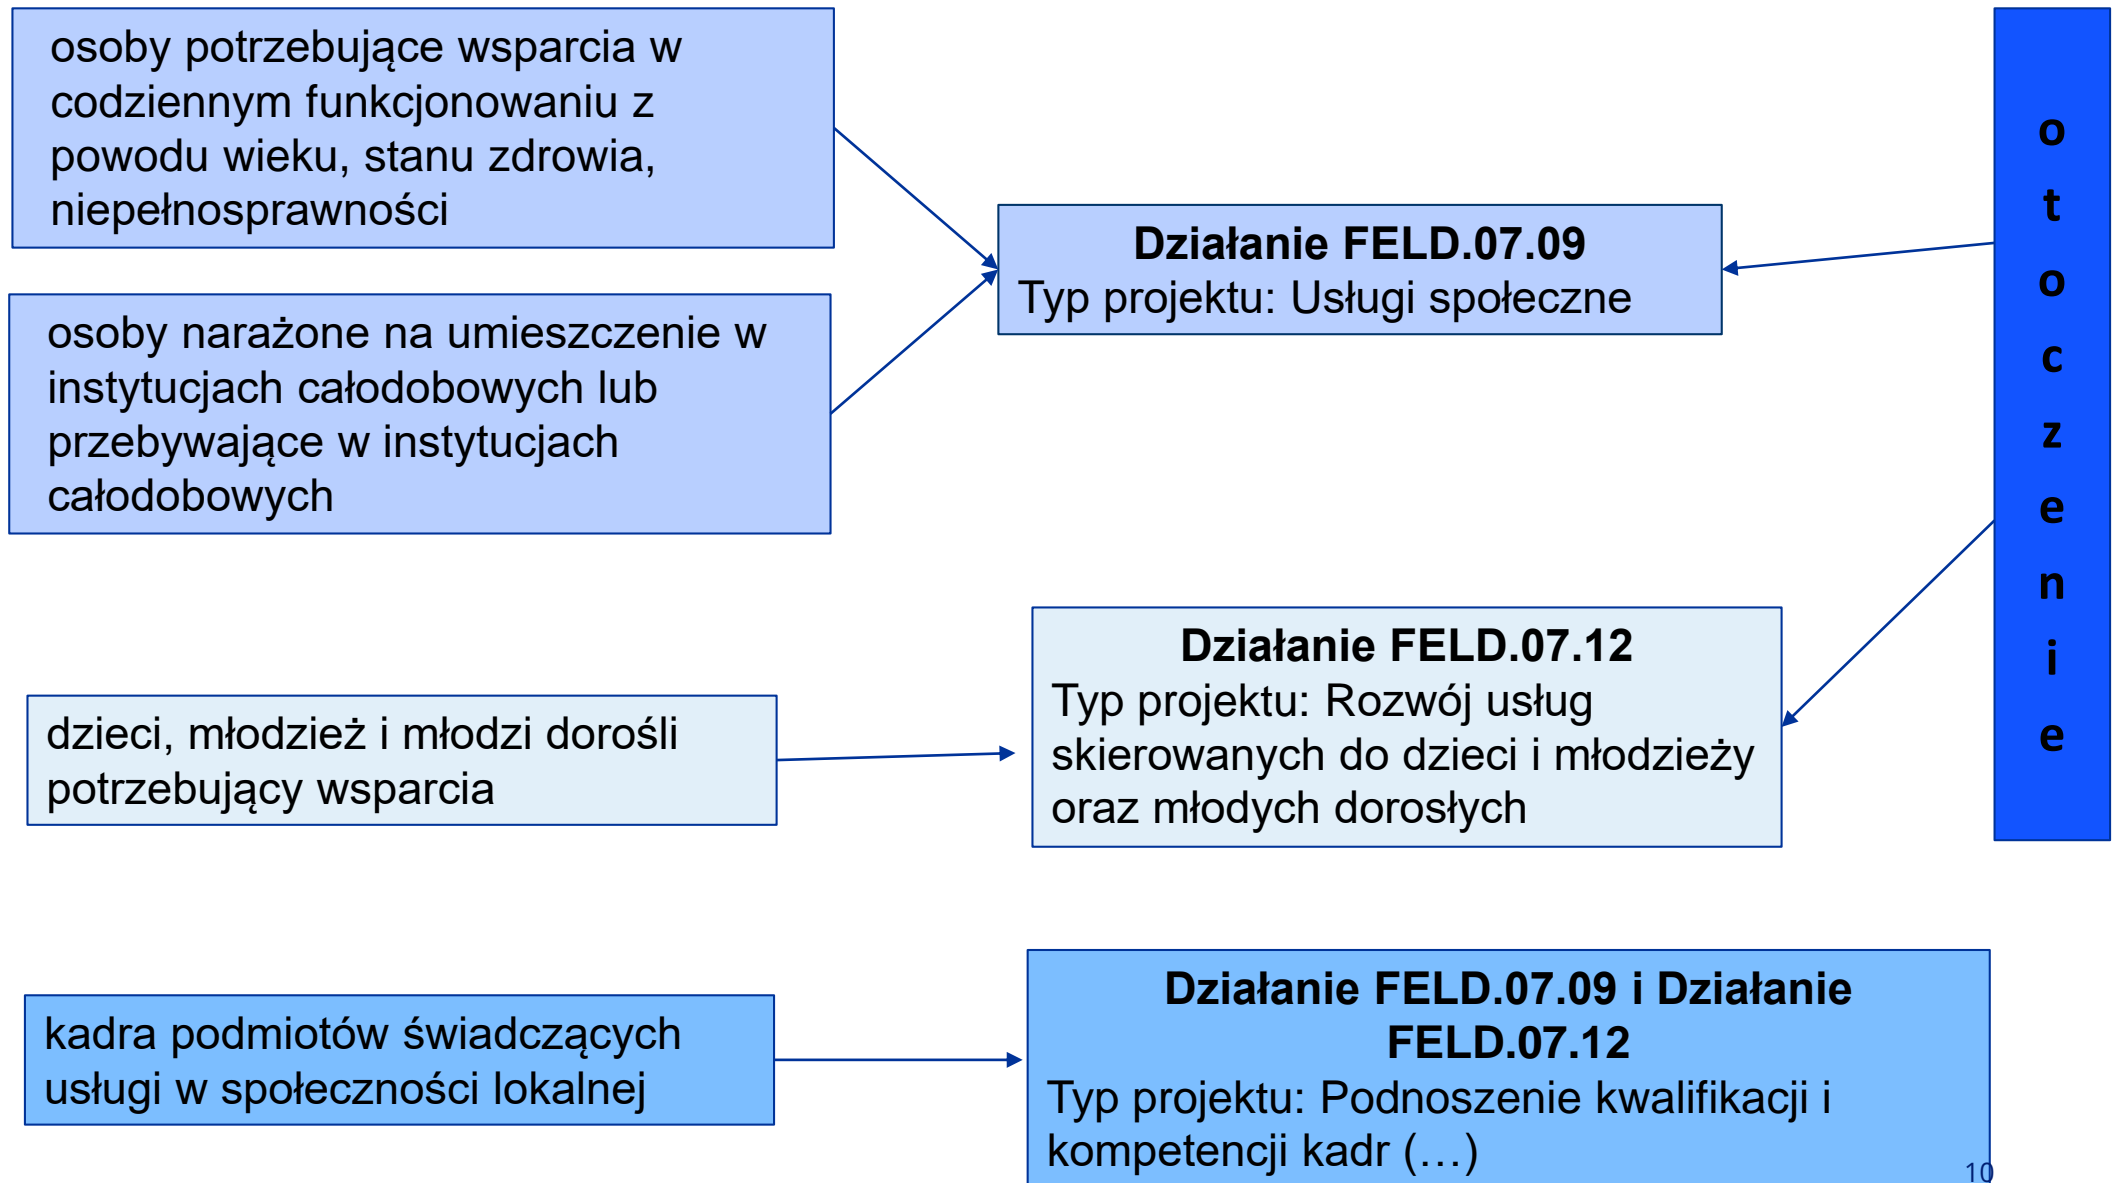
osoby potrzebujące wsparcia w codziennym funkcjonowaniu z powodu wieku, stanu zdrowia, niepełnosprawności

osoby narażone na umieszczenie w instytucjach całodobowych lub przebywające w instytucjach całodobowych

**Działanie FELD.07.09**
Typ projektu: Usługi społeczne

otoczenie

dzieci, młodzież i młodzi dorośli potrzebujący wsparcia

**Działanie FELD.07.12**
Typ projektu: Rozwój usług skierowanych do dzieci i młodzieży oraz młodych dorosłych

kadra podmiotów świadczących usługi w społeczności lokalnej

**Działanie FELD.07.09 i Działanie FELD.07.12**
Typ projektu: Podnoszenie kwalifikacji i kompetencji kadr (…)

10